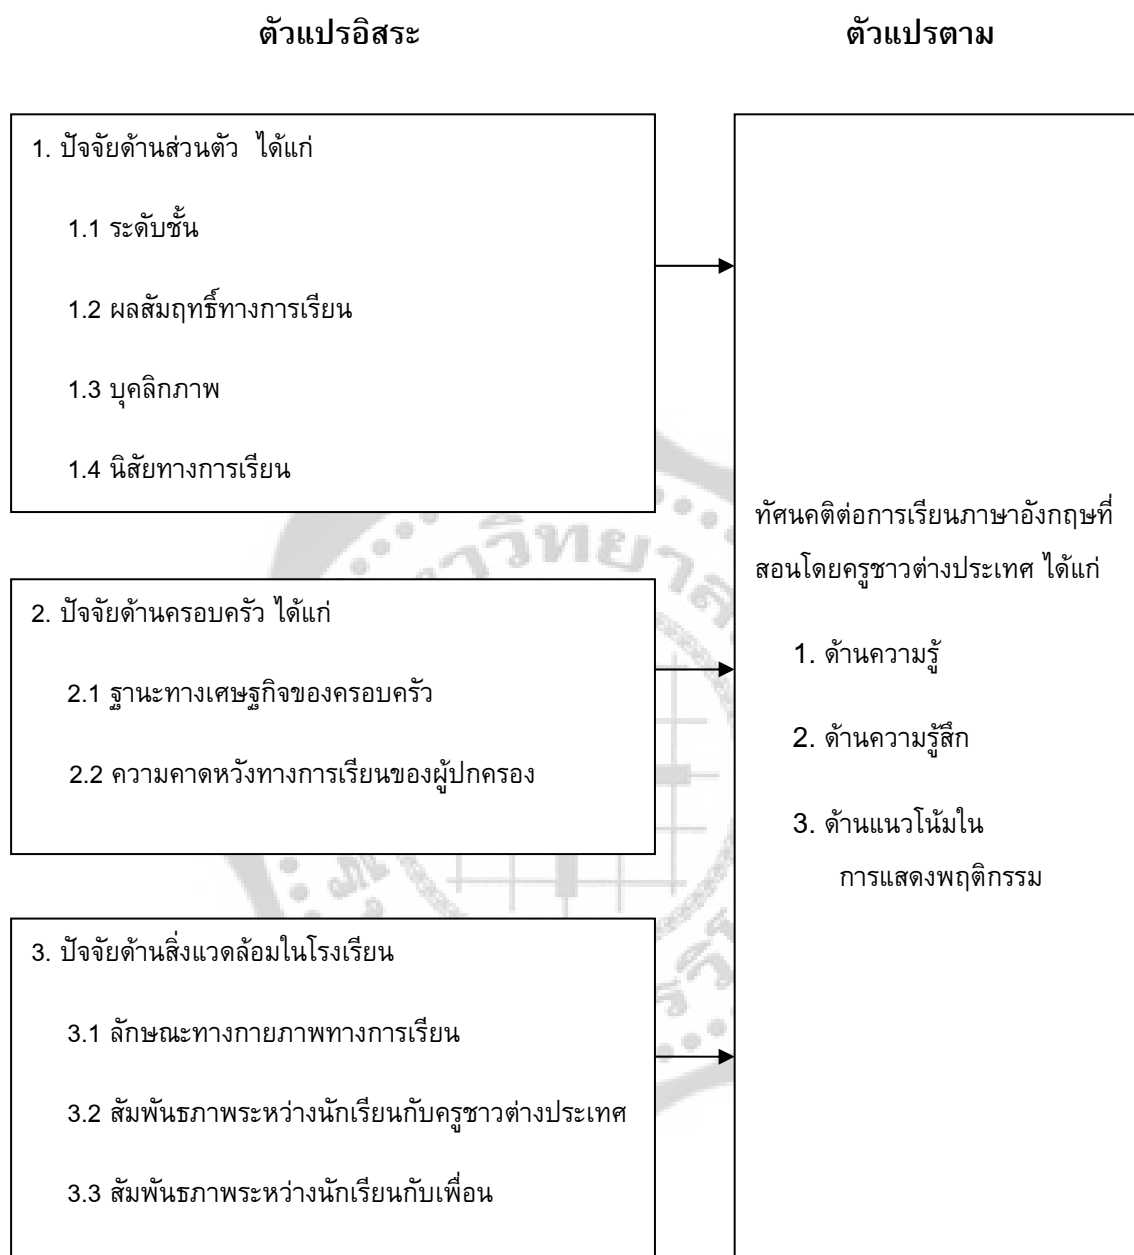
ตัวแปรอิสระ

ตัวแปรตาม

1. ปัจจัยด้านส่วนตัว ได้แก่

1.1 ระดับชั้น

1.2 ผลสัมฤทธิ์ทางการเรียน

1.3 บุคลิกภาพ

1.4 นิสัยทางการเรียน

2. ปัจจัยด้านครอบครัว ได้แก่

2.1 ฐานะทางเศษฐกิจของครอบครัว

2.2 ความคาดหวังทางการเรียนของผู้ปกครอง

3. ปัจจัยด้านสิ่งแวดล้อมในโรงเรียน

3.1 ลักษณะทางกายภาพทางการเรียน

3.2 สัมพันธภาพระหว่างนักเรียนกับครูชาวต่างประเทศ

3.3 สัมพันธภาพระหว่างนักเรียนกับเพื่อน

ทัศนคติต่อการเรียนภาษาอังกฤษที่สอนโดยครูชาวต่างประเทศ ได้แก่

1. ด้านความรู้

2. ด้านความรู้สึก

3. ด้านแนวโน้มในการแสดงพฤติกรรม